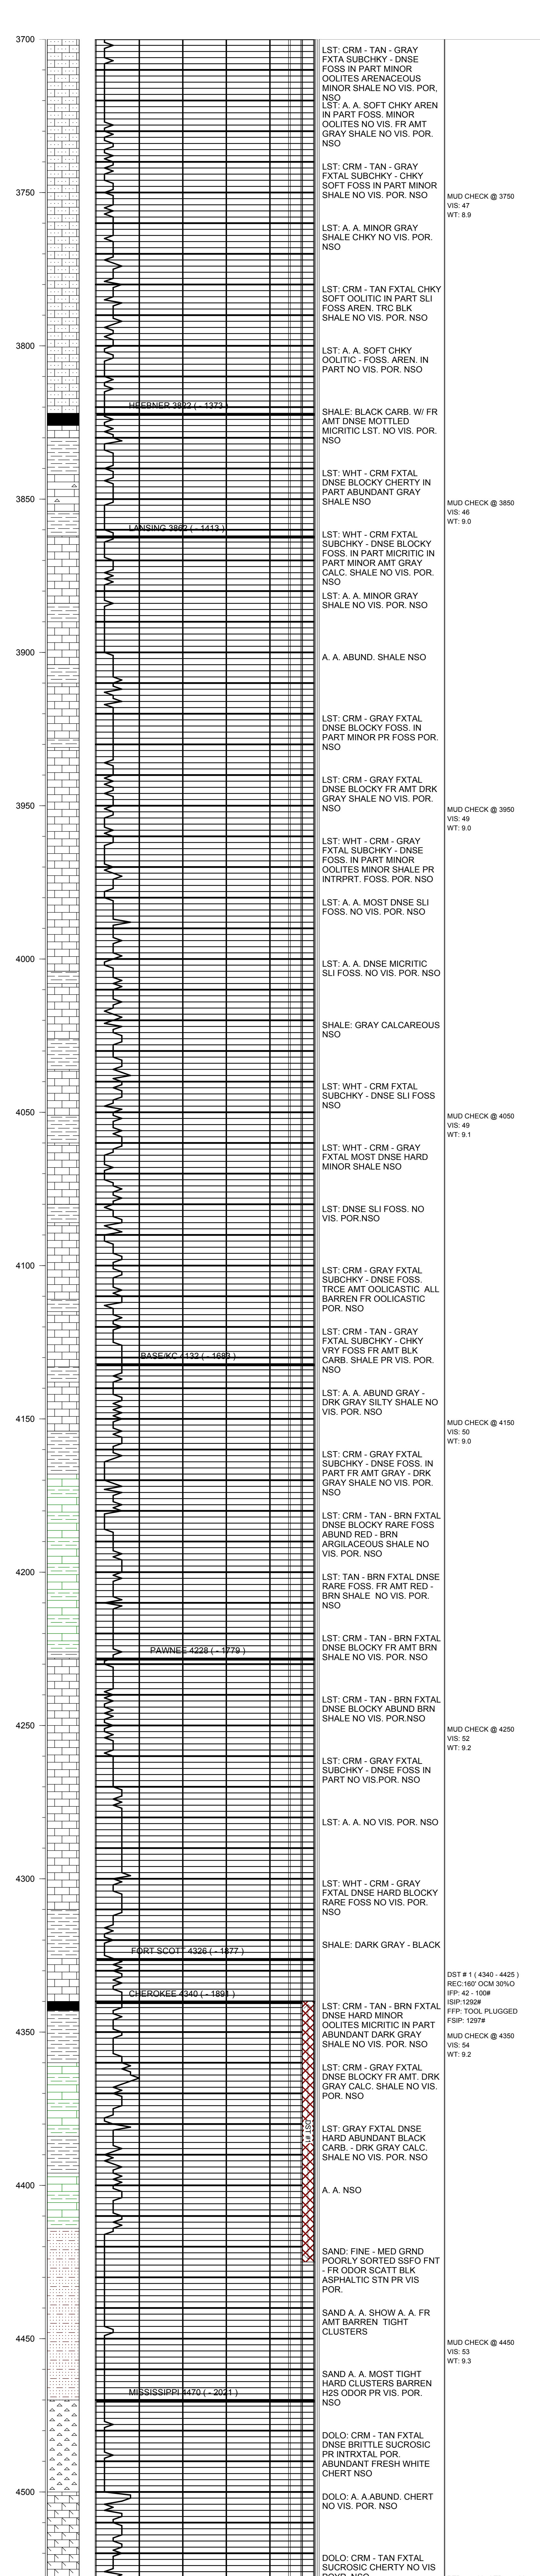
3700

LST: CRM - TAN - GRAY FXTA SUBCHKY - DNSE FOSS IN PART MINOR OOLITES ARENACEOUS MINOR SHALE NO VIS. POR, NSO

LST: A. A. SOFT CHKY AREN IN PART FOSS. MINOR OOLITES NO VIS. FR AMT GRAY SHALE NO VIS. POR. NSO

LST: CRM - TAN - GRAY FXTAL SUBCHKY - CHKY SOFT FOSS IN PART MINOR SHALE NO VIS. POR. NSO

3750

MUD CHECK @ 3750
VIS: 47
WT: 8.9

LST: A. A. MINOR GRAY SHALE CHKY NO VIS. POR. NSO

LST: CRM - TAN FXTAL CHKY SOFT OOLITIC IN PART SLI FOSS AREN. TRC BLK SHALE NO VIS. POR. NSO

3800

LST: A. A. SOFT CHKY OOLITIC - FOSS. AREN. IN PART NO VIS. POR. NSO

HEEBNER 3822 ( - 1373 )

SHALE: BLACK CARB. W/ FR AMT DNSE MOTTLED MICRITIC LST. NO VIS. POR. NSO

LST: WHT - CRM FXTAL DNSE BLOCKY CHERTY IN PART ABUNDANT GRAY SHALE NSO

3850

MUD CHECK @ 3850
VIS: 46
WT: 9.0

LANSING 3862 ( - 1413 )

LST: WHT - CRM FXTAL SUBCHKY - DNSE BLOCKY FOSS. IN PART MICRITIC IN PART MINOR AMT GRAY CALC. SHALE NO VIS. POR. NSO

LST: A. A. MINOR GRAY SHALE NO VIS. POR. NSO

3900

A. A. ABUND. SHALE NSO

LST: CRM - GRAY FXTAL DNSE BLOCKY FOSS. IN PART MINOR PR FOSS POR. NSO

LST: CRM - GRAY FXTAL DNSE BLOCKY FR AMT DRK GRAY SHALE NO VIS. POR. NSO

3950

MUD CHECK @ 3950
VIS: 49
WT: 9.0

LST: WHT - CRM - GRAY FXTAL SUBCHKY - DNSE FOSS. IN PART MINOR OOLITES MINOR SHALE PR INTRPRT. FOSS. POR. NSO

LST: A. A. MOST DNSE SLI FOSS. NO VIS. POR. NSO

4000

LST: A. A. DNSE MICRITIC SLI FOSS. NO VIS. POR. NSO

SHALE: GRAY CALCAREOUS NSO

LST: WHT - CRM FXTAL SUBCHKY - DNSE SLI FOSS NSO

4050

MUD CHECK @ 4050
VIS: 49
WT: 9.1

LST: WHT - CRM - GRAY FXTAL MOST DNSE HARD MINOR SHALE NSO

LST: DNSE SLI FOSS. NO VIS. POR.NSO

4100

LST: CRM - GRAY FXTAL SUBCHKY - DNSE FOSS. TRCE AMT OOLICASTIC ALL BARREN FR OOLICASTIC POR. NSO

LST: CRM - TAN - GRAY FXTAL SUBCHKY - CHKY VRY FOSS FR AMT BLK CARB. SHALE PR VIS. POR. NSO

BASE/KC 4132 ( - 1683 )

LST: A. A. ABUND GRAY - DRK GRAY SILTY SHALE NO VIS. POR. NSO

4150

MUD CHECK @ 4150
VIS: 50
WT: 9.0

LST: CRM - GRAY FXTAL SUBCHKY - DNSE FOSS. IN PART FR AMT GRAY - DRK GRAY SHALE NO VIS. POR. NSO

LST: CRM - TAN - BRN FXTAL DNSE BLOCKY RARE FOSS ABUND RED - BRN ARGILACEOUS SHALE NO VIS. POR. NSO

4200

LST: TAN - BRN FXTAL DNSE RARE FOSS. FR AMT RED - BRN SHALE NO VIS. POR. NSO

LST: CRM - TAN - BRN FXTAL DNSE BLOCKY FR AMT BRN SHALE NO VIS. POR. NSO

PAWNEE 4228 ( - 1779 )

LST: CRM - TAN - BRN FXTAL DNSE BLOCKY ABUND BRN SHALE NO VIS. POR.NSO

4250

MUD CHECK @ 4250
VIS: 52
WT: 9.2

LST: CRM - GRAY FXTAL SUBCHKY - DNSE FOSS IN PART NO VIS.POR. NSO

LST: A. A. NO VIS. POR. NSO

4300

LST: WHT - CRM - GRAY FXTAL DNSE HARD BLOCKY RARE FOSS NO VIS. POR. NSO

SHALE: DARK GRAY - BLACK

FORT SCOTT 4326 ( - 1877 )

DST # 1 ( 4340 - 4425 )
REC:160' OCM 30%O
IFP: 42 - 100#
ISIP:1292#
FFP: TOOL PLUGGED
FSIP: 1297#

CHEROKEE 4340 ( - 1891 )

LST: CRM - TAN - BRN FXTAL DNSE HARD MINOR OOLITES MICRITIC IN PART ABUNDANT DARK GRAY SHALE NO VIS. POR. NSO

4350

MUD CHECK @ 4350
VIS: 54
WT: 9.2

LST: CRM - GRAY FXTAL DNSE BLOCKY FR AMT. DRK GRAY CALC. SHALE NO VIS. POR. NSO

DST #1

LST: GRAY FXTAL DNSE HARD ABUNDANT BLACK CARB. - DRK GRAY CALC. SHALE NO VIS. POR. NSO

4400

A. A. NSO

SAND: FINE - MED GRND POORLY SORTED SSFO FNT - FR ODOR SCATT BLK ASPHALTIC STN PR VIS POR.

SAND A. A. SHOW A. A. FR AMT BARREN TIGHT CLUSTERS

4450

MUD CHECK @ 4450
VIS: 53
WT: 9.3

SAND A. A. MOST TIGHT HARD CLUSTERS BARREN H2S ODOR PR VIS. POR. NSO

MISSISSIPPI 4470 ( - 2021 )

DOLO: CRM - TAN FXTAL DNSE BRITTLE SUCROSIC PR INTRXTAL POR. ABUNDANT FRESH WHITE CHERT NSO

4500

DOLO: A. A.ABUND. CHERT NO VIS. POR. NSO

DOLO: CRM - TAN FXTAL SUCROSIC CHERTY NO VIS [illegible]